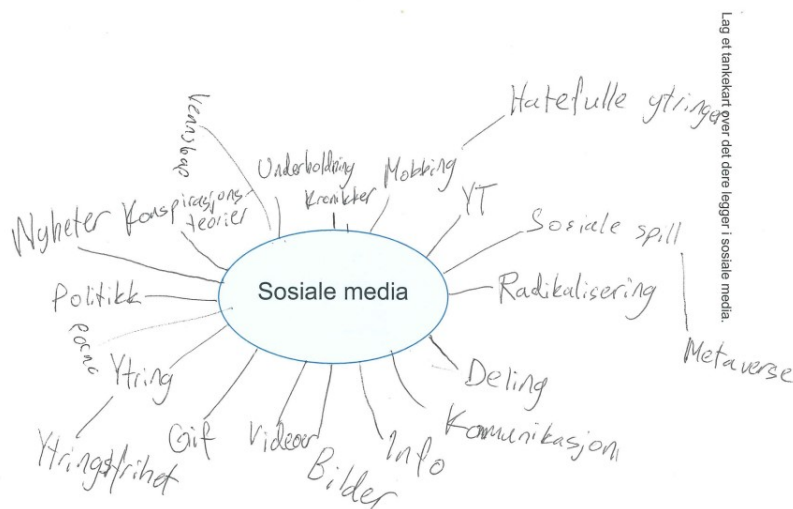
Lag et tankekart over det dere legger i sosiale media.

Sosiale media

Hatefulle ytringer
Vennskap
Underholdning
Kreakter
Mobbing
YT
Sosiale spill
Metaverse
Radikalisering
Deling
Komunikasjon
Info
Bilder
Videoer
Gif
Ytring
Ytringsfrihet
Porno
Politikk
Nyheter
Konspirasjons teorier